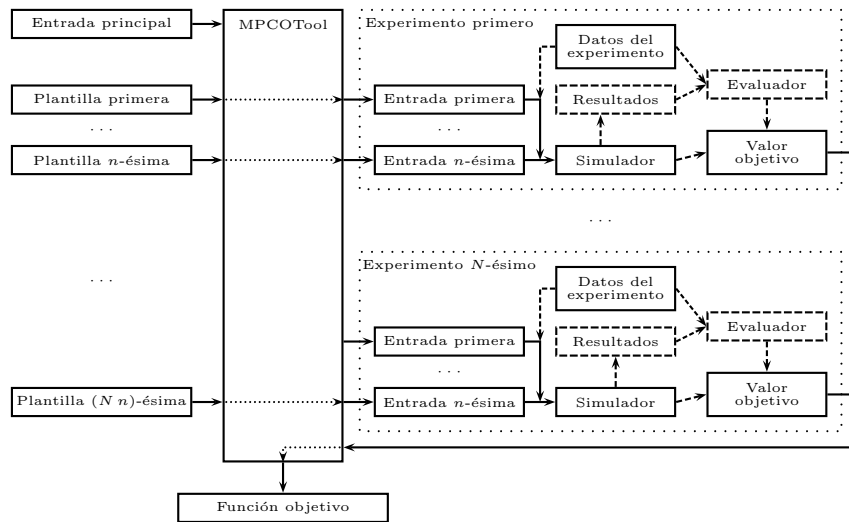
Entrada principal

Plantilla primera

. . .

Plantilla $n$-ésima

. . .

Plantilla $(N\ n)$-ésima

MPCOTool

Experimento primero

Datos del experimento

Resultados

Evaluador

Entrada primera

. . .

Entrada $n$-ésima

Simulador

Valor objetivo

. . .

Experimento $N$-ésimo

Datos del experimento

Resultados

Evaluador

Entrada primera

. . .

Entrada $n$-ésima

Simulador

Valor objetivo

Función objetivo